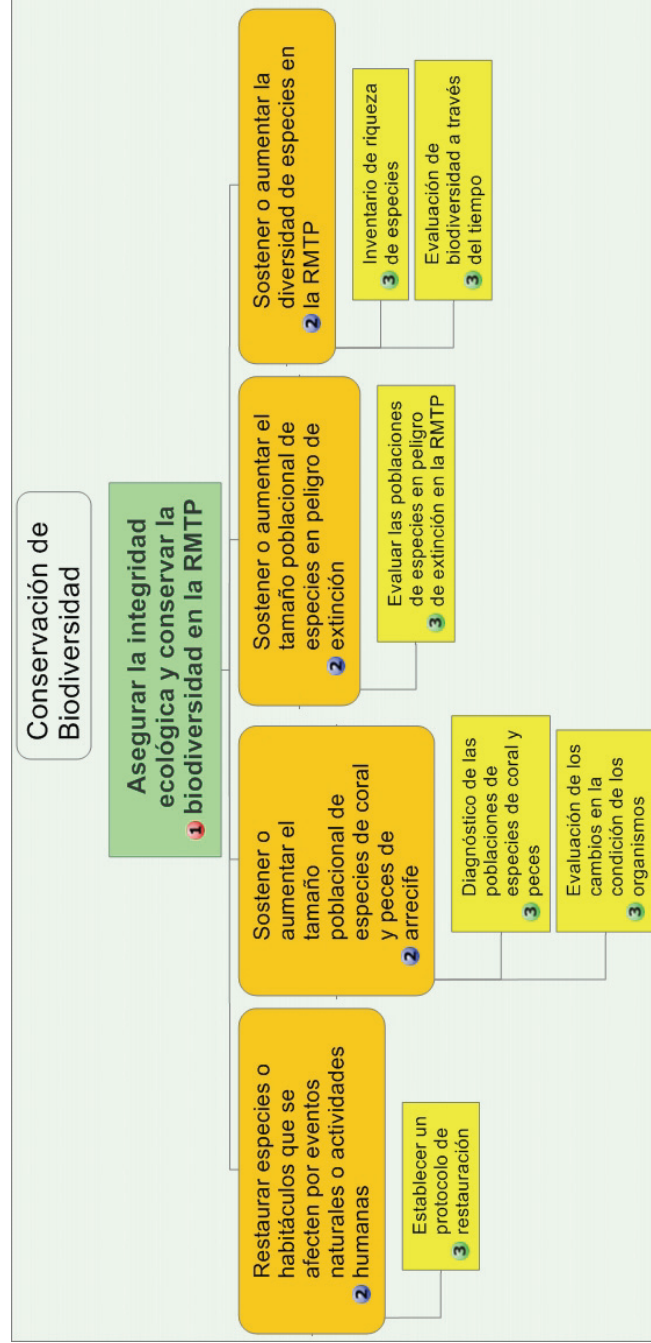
Conservación de Biodiversidad

1 Asegurar la integridad ecológica y conservar la biodiversidad en la RMTP

2 Restaurar especies o habitáculos que se afecten por eventos naturales o actividades humanas

3 Establecer un protocolo de restauración

2 Sostener o aumentar el tamaño poblacional de especies de coral y peces de arrecife

3 Diagnóstico de las poblaciones de especies de coral y peces

3 Evaluación de los cambios en la condición de los organismos

2 Sostener o aumentar el tamaño poblacional de especies en peligro de extinción

3 Evaluar las poblaciones de especies en peligro de extinción en la RMTP

2 Sostener o aumentar la diversidad de especies en la RMTP

3 Inventario de riqueza de especies

3 Evaluación de biodiversidad a través del tiempo